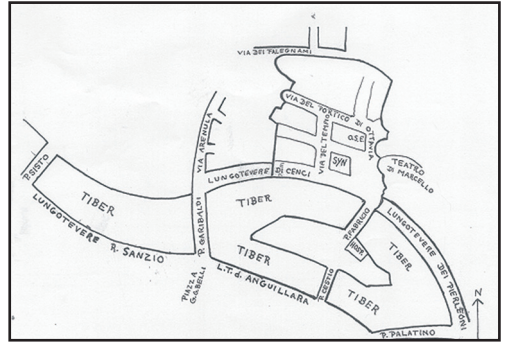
VIA DEI FALEGNAMI
VIA DEL PORTICO DI OTTAVIA
VIA DEL TEMPIO
OSE
SYN
TEATRO DI MARCELLO
VIA ARENULA
P. SISTO
TIBER
LUNGOTEVERE DE CENCI
TIBER
LUNGOTEVERE R. SANZIO
P. GARIBALDI
TIBER
P. FABRICIO
HOSP.
TIBER
LUNGOTEVERE DEI PIERLEONI
PIAZZA G. G. BELLI
L.T. d. ANGUILLARA
P. CESTIO
TIBER
P. PALATINO
N